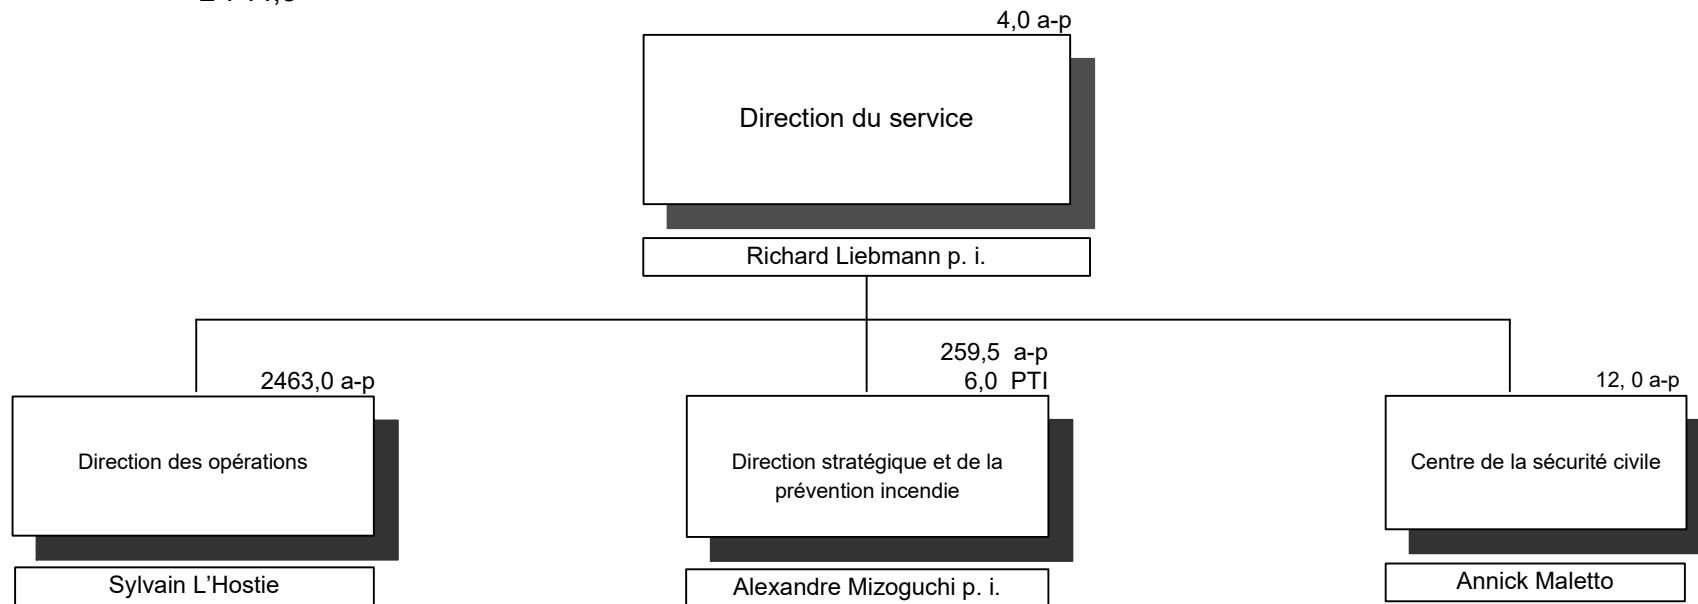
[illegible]

4,0 a-p

Direction du service

Richard Liebmann p. i.

2463,0 a-p

Direction des opérations

Sylvain L'Hostie

259,5 a-p
6,0 PTI

Direction stratégique et de la prévention incendie

Alexandre Mizoguchi p. i.

12, 0 a-p

Centre de la sécurité civile

Annick Maletto